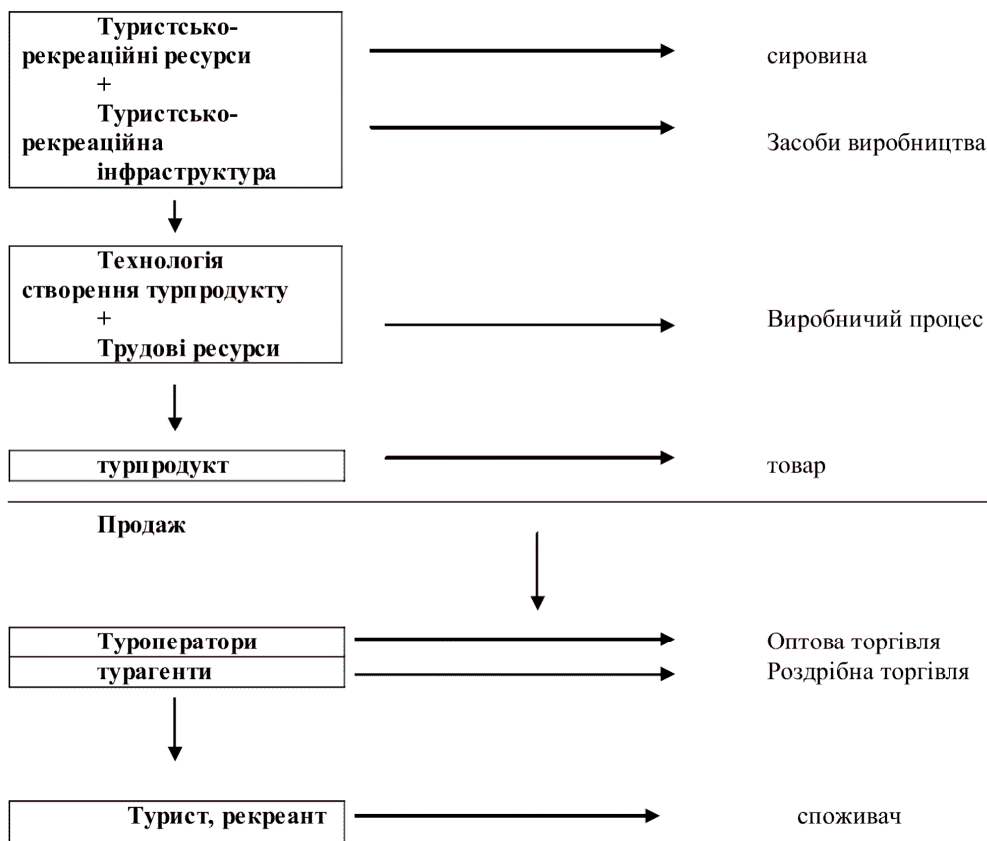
Туристсько-рекреаційні ресурси
+
Туристсько-рекреаційна інфраструктура

сировина

Засоби виробництва

Технологія створення турпродукту
+
Трудові ресурси

Виробничий процес

турпродукт

товар

Продаж

Туроператори

турагенти

Оптова торгівля

Роздрібна торгівля

Турист, рекреант

споживач